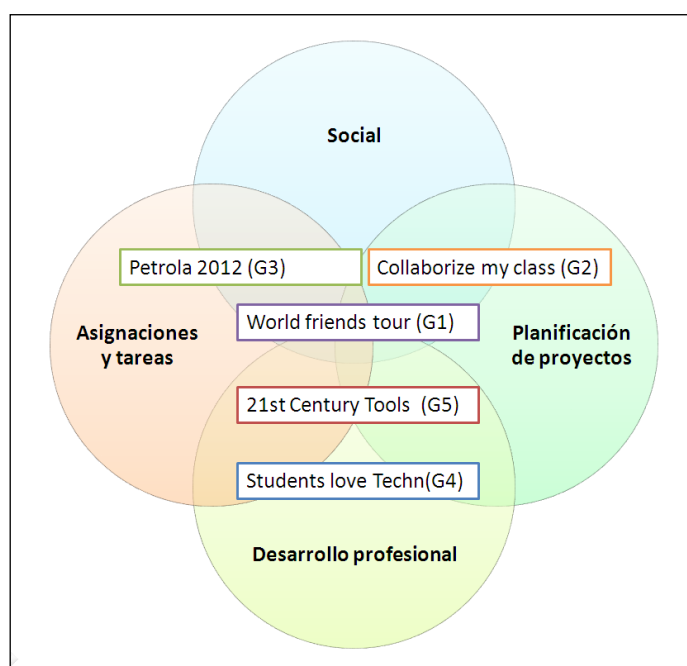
Social

Petrola 2012 (G3)

Collaborize my class (G2)

Asignaciones y tareas

World friends tour (G1)

Planificación de proyectos

21st Century Tools (G5)

Students love Techn(G4)

Desarrollo profesional